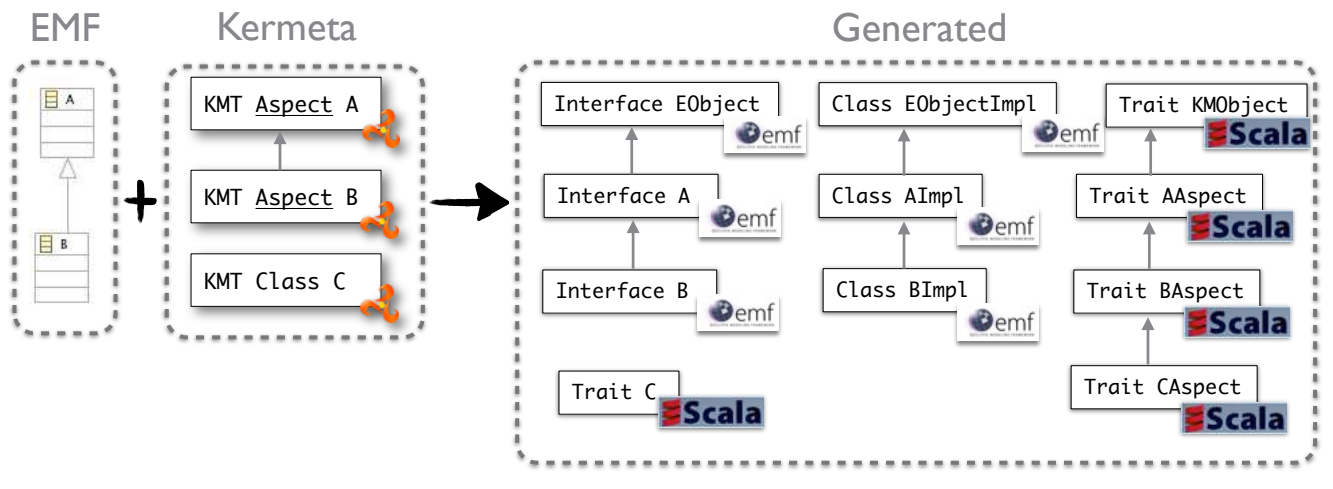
EMF

A

B

+

Kermeta

KMT Aspect A

KMT Aspect B

KMT Class C

Generated

Interface EObject

emf

Interface A

emf

Interface B

emf

Trait C

Scala

Class EObjectImpl

emf

Class AImpl

emf

Class BImpl

emf

Trait KMObject

Scala

Trait AAspect

Scala

Trait BAspect

Scala

Trait CAspect

Scala